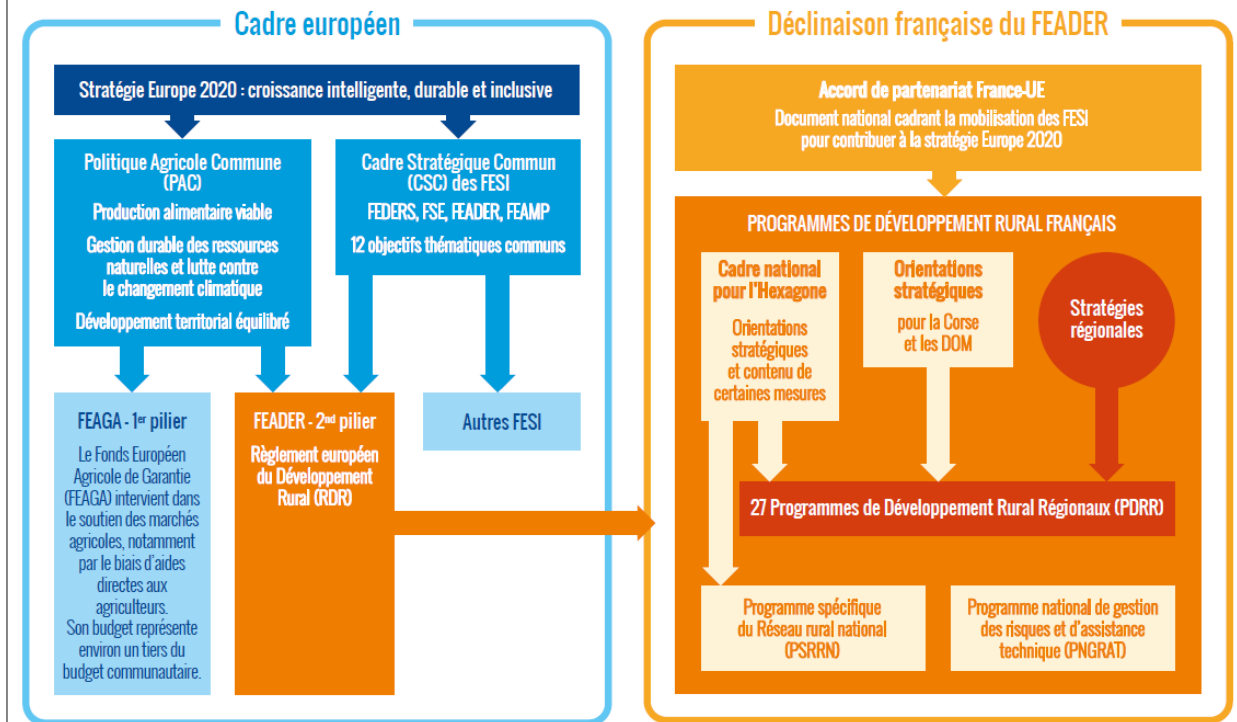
Cadre européen

Stratégie Europe 2020 : croissance intelligente, durable et inclusive

Politique Agricole Commune (PAC)
Production alimentaire viable
Gestion durable des ressources naturelles et lutte contre le changement climatique
Développement territorial équilibré

Cadre Stratégique Commun (CSC) des FESI
FEDERS, FSE, FEADER, FEAMP
12 objectifs thématiques communs

FEAGA - 1$^{er}$ pilier
Le Fonds Européen Agricole de Garantie (FEAGA) intervient dans le soutien des marchés agricoles, notamment par le biais d'aides directes aux agriculteurs. Son budget représente environ un tiers du budget communautaire.

FEADER - 2$^{nd}$ pilier
Règlement européen du Développement Rural (RDR)

Autres FESI

Déclinaison française du FEADER

Accord de partenariat France-UE
Document national cadrant la mobilisation des FESI pour contribuer à la stratégie Europe 2020

PROGRAMMES DE DÉVELOPPEMENT RURAL FRANÇAIS

Cadre national pour l'Hexagone
Orientations stratégiques et contenu de certaines mesures

Orientations stratégiques
pour la Corse et les DOM

Stratégies régionales

27 Programmes de Développement Rural Régionaux (PDRR)

Programme spécifique du Réseau rural national (PSRRN)

Programme national de gestion des risques et d'assistance technique (PNGRAT)